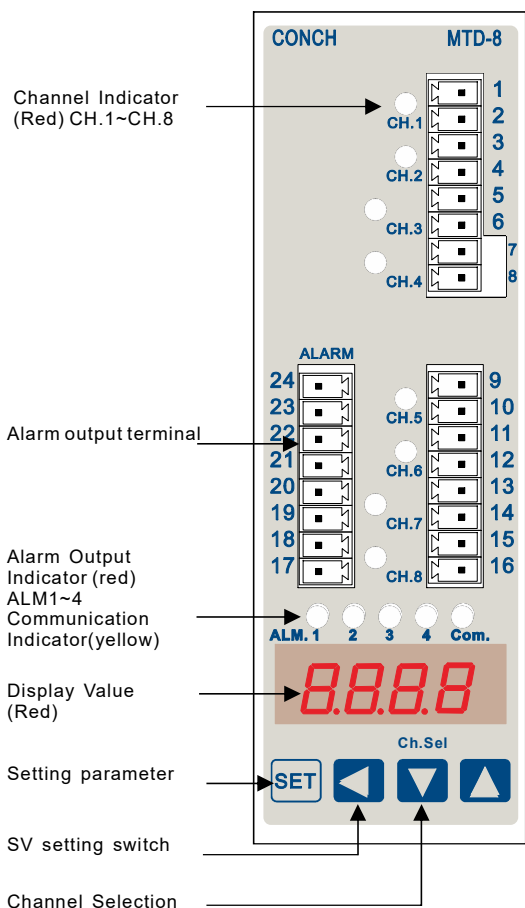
CONCH
MTD-8

Channel Indicator (Red) CH.1~CH.8

CH.1
CH.2
CH.3
CH.4

1
2
3
4
5
6
7
8

ALARM

24
23
22
21
20
19
18
17

CH.5
CH.6
CH.7
CH.8

9
10
11
12
13
14
15
16

Alarm output terminal

Alarm Output Indicator (red) ALM1~4
Communication Indicator(yellow)

ALM. 1 2 3 4 Com.

Display Value (Red)

8.8.8.8

Ch.Sel

Setting parameter

SET

SV setting switch

Channel Selection